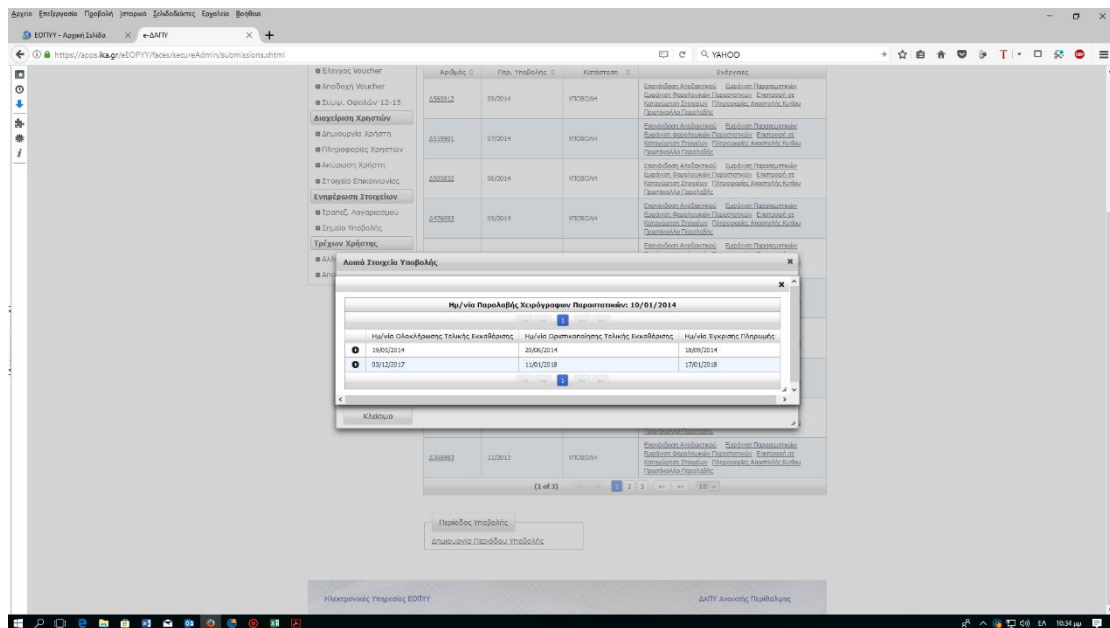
Αρχείο Επεξεργασία Προβολή Ιστορικό Σελιδοδείκτες Εργαλεία Βοήθεια

ΕΟΠΥΥ - Αρχική Σελίδα
e-ΔΑΠΥ

https://apps.ika.gr/eEOPYY/faces/secureAdmin/submissions.xhtml

YAHOO

Έλεγχος Voucher
Αποδοχή Voucher
Συμψ. Οφειλών 12-15
Διαχείριση Χρηστών
Δημιουργία Χρήστη
Πληροφορίες Χρηστών
Ακύρωση Χρήστη
Στοιχεία Επικοινωνίας
Ενημέρωση Στοιχείων
Τραπεζ. Λογαριασμού
Σημείο Υποβολής
Τρέχων Χρήστης

| Αριθμός | Περ. Υποβολής | Κατάσταση | Ενέργειες |
|---|---|---|---|
| Δ562912 | 09/2014 | ΥΠΟΒΟΛΗ | Επανέκδοση Αποδεικτικού Εμφάνιση Παραστατικών Εμφάνιση Φορολογικών Παραστατικών Επιστροφή σε Καταχώριση Στοιχείων Πληροφορίες Αποστολής Κούπονιών Πρωτόκολλο Παραλαβής |
| Δ519901 | 07/2014 | ΥΠΟΒΟΛΗ | Επανέκδοση Αποδεικτικού Εμφάνιση Παραστατικών Εμφάνιση Φορολογικών Παραστατικών Επιστροφή σε Καταχώριση Στοιχείων Πληροφορίες Αποστολής Κούπονιών Πρωτόκολλο Παραλαβής |
| Δ500832 | 06/2014 | ΥΠΟΒΟΛΗ | Επανέκδοση Αποδεικτικού Εμφάνιση Παραστατικών Εμφάνιση Φορολογικών Παραστατικών Επιστροφή σε Καταχώριση Στοιχείων Πληροφορίες Αποστολής Κούπονιών Πρωτόκολλο Παραλαβής |
| Δ476093 | 05/2014 | ΥΠΟΒΟΛΗ | Επανέκδοση Αποδεικτικού Εμφάνιση Παραστατικών Εμφάνιση Φορολογικών Παραστατικών Επιστροφή σε Καταχώριση Στοιχείων Πληροφορίες Αποστολής Κούπονιών Πρωτόκολλο Παραλαβής |
| Δ368983 | 11/2013 | ΥΠΟΒΟΛΗ | Επανέκδοση Αποδεικτικού Εμφάνιση Παραστατικών Εμφάνιση Φορολογικών Παραστατικών Επιστροφή σε Καταχώριση Στοιχείων Πληροφορίες Αποστολής Κούπονιών Πρωτόκολλο Παραλαβής |

Λοιπά Στοιχεία Υποβολής

Ημ/νία Παραλαβής Χειρόγραφων Παραστατικών: 10/01/2014

| | Ημ/νία Ολοκλήρωσης Τελικής Εκκαθάρισης | Ημ/νία Οριστικοποίησης Τελικής Εκκαθάρισης | Ημ/νία Έγκρισης Πληρωμής |
|---|---|---|---|
| | 19/05/2014 | 20/06/2014 | 18/09/2014 |
| | 03/12/2017 | 11/01/2018 | 17/01/2018 |

Κλείσιμο

(1 of 3) 1 2 3 10

Περίοδος Υποβολής
Δημιουργία Περιόδου Υποβολής

Ηλεκτρονικές Υπηρεσίες ΕΟΠΥΥ
ΔΑΠΥ Ανοικτής Περίθαλψης

ΕΛ 10:34 μμ